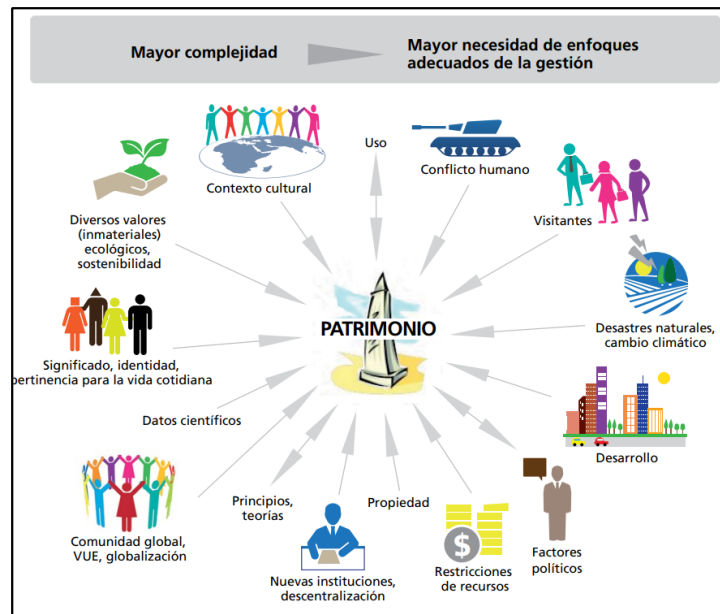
Mayor complejidad

Mayor necesidad de enfoques adecuados de la gestión

Contexto cultural

Uso

Conflicto humano

Visitantes

Diversos valores (inmateriales) ecológicos, sostenibilidad

Desastres naturales, cambio climático

PATRIMONIO

Significado, identidad, pertinencia para la vida cotidiana

Datos científicos

Desarrollo

Comunidad global, VUE, globalización

Principios, teorías

Propiedad

Restricciones de recursos

Factores políticos

Nuevas instituciones, descentralización